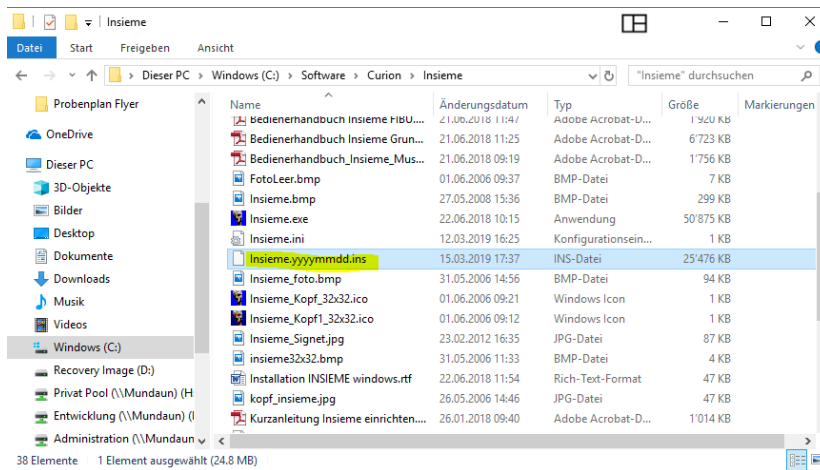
Insieme

Datei Start Freigeben Ansicht

Dieser PC > Windows (C:) > Software > Curion > Insieme

"Insieme" durchsuchen

Probenplan Flyer
OneDrive
Dieser PC
3D-Objekte
Bilder
Desktop
Dokumente
Downloads
Musik
Videos
Windows (C:)
Recovery Image (D:)
Privat Pool (\\Mundaun) (H
Entwicklung (\\Mundaun) (I
Administration (\\Mundaun

| Name | Änderungsdatum | Typ | Größe | Markierungen |
|---|---|---|---|---|
| Bedienerhandbuch Insieme FIBU... | 21.06.2018 11:47 | Adobe Acrobat-D... | 1'920 KB | |
| Bedienerhandbuch Insieme Grun... | 21.06.2018 11:25 | Adobe Acrobat-D... | 6'723 KB | |
| Bedienerhandbuch_Insieme_Mus... | 21.06.2018 09:19 | Adobe Acrobat-D... | 1'756 KB | |
| FotoLeer.bmp | 01.06.2006 09:37 | BMP-Datei | 7 KB | |
| Insieme.bmp | 27.05.2008 15:36 | BMP-Datei | 299 KB | |
| Insieme.exe | 22.06.2018 10:15 | Anwendung | 50'875 KB | |
| Insieme.ini | 12.03.2019 16:25 | Konfigurationsein... | 1 KB | |
| Insieme.yyyymmdd.ins | 15.03.2019 17:37 | INS-Datei | 25'476 KB | |
| Insieme_foto.bmp | 31.05.2006 14:56 | BMP-Datei | 94 KB | |
| Insieme_Kopf_32x32.ico | 01.06.2006 09:21 | Windows Icon | 1 KB | |
| Insieme_Kopf1_32x32.ico | 01.06.2006 09:12 | Windows Icon | 1 KB | |
| Insieme_Signet.jpg | 23.02.2012 16:35 | JPG-Datei | 87 KB | |
| insieme32x32.bmp | 31.05.2006 11:33 | BMP-Datei | 4 KB | |
| Installation INSIEME windows.rtf | 22.06.2018 11:54 | Rich-Text-Format | 47 KB | |
| kopf_insieme.jpg | 26.05.2006 14:46 | JPG-Datei | 47 KB | |
| Kurzanleitung Insieme einrichten... | 26.01.2018 09:40 | Adobe Acrobat-D... | 1'014 KB | |

38 Elemente 1 Element ausgewählt (24.8 MB)